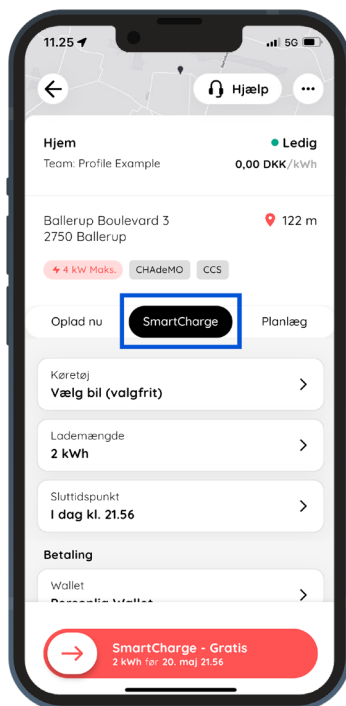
11.25 5G

Hjælp

Hjem
Team: Profile Example

Ledig
0,00 DKK/kWh

Ballerup Boulevard 3
2750 Ballerup

122 m

4 kW Maks.
CHAdeMO
CCS

Oplad nu
SmartCharge
Planlæg

Køretøj
Vælg bil (valgfrit)

Lademængde
2 kWh

Sluttidspunkt
I dag kl. 21.56

Betaling

Wallet
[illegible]

SmartCharge - Gratis
2 kWh før 20. maj 21.56